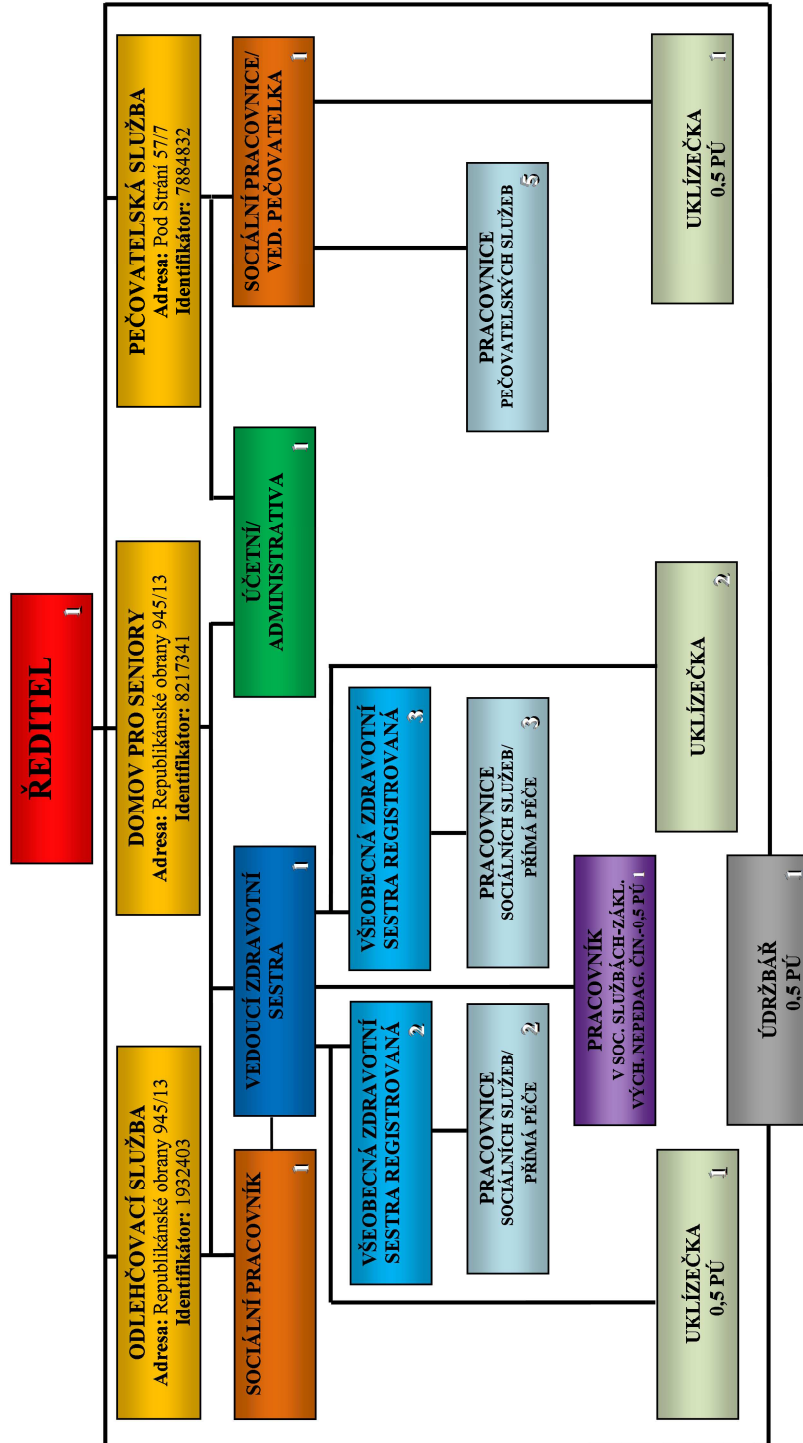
ŘEDITEL 1

ODLEHČOVACÍ SLUŽBA
Adresa: Republikánské obrany 945/13
Identifikátor: 1932403

DOMOV PRO SENIORY
Adresa: Republikánské obrany 945/13
Identifikátor: 8217341

PEČOVATELSKÁ SLUŽBA
Adresa: Pod Strání 57/7
Identifikátor: 7884832

SOCIÁLNÍ PRACOVNÍK 1

VEDOUCÍ ZDRAVOTNÍ SESTRA 1

ÚČETNÍ/ ADMINISTRATIVA 1

SOCIÁLNÍ PRACOVNICE/ VED. PEČOVATELKA 1

VŠEOBECNÁ ZDRAVOTNÍ SESTRA REGISTROVANÁ 2

VŠEOBECNÁ ZDRAVOTNÍ SESTRA REGISTROVANÁ 3

PRACOVNICE PEČOVATELSKÝCH SLUŽEB 5

PRACOVNICE SOCIÁLNÍCH SLUŽEB/ PŘÍMÁ PÉČE 2

PRACOVNICE SOCIÁLNÍCH SLUŽEB/ PŘÍMÁ PÉČE 3

PRACOVNÍK V SOC. SLUŽBÁCH-ZÁKL. VÝCH. NEPEDAG. ČIN.-0,5 PÚ 1

UKLÍZEČKA 0,5 PÚ 1

UKLÍZEČKA 2

UKLÍZEČKA 0,5 PÚ 1

ÚDRŽBÁŘ 0,5 PÚ 1